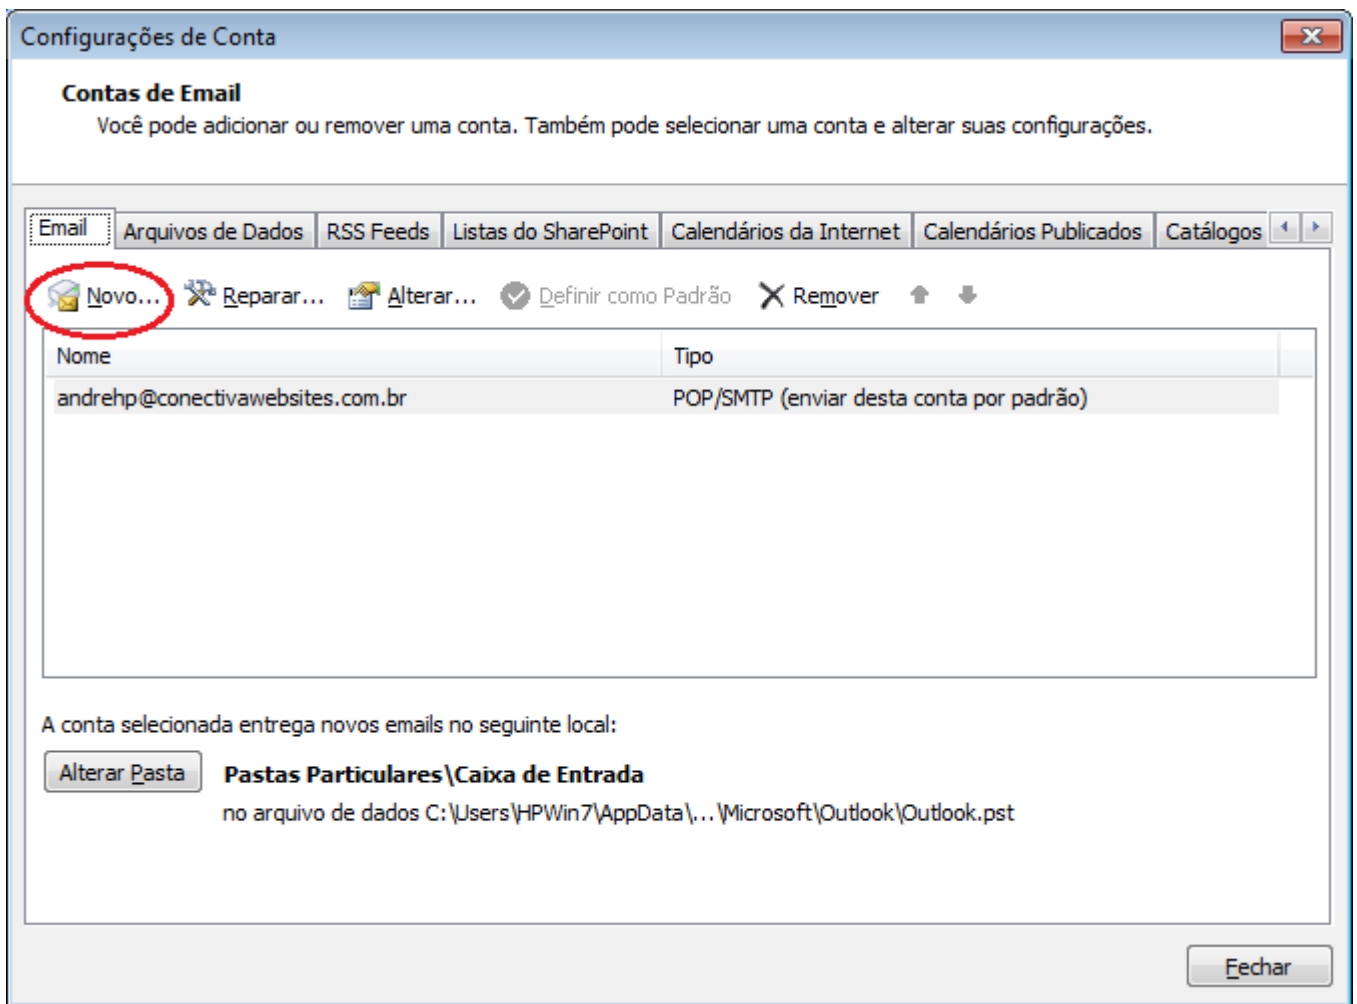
Configurações de Conta

Contas de Email
Você pode adicionar ou remover uma conta. Também pode selecionar uma conta e alterar suas configurações.

Email | Arquivos de Dados | RSS Feeds | Listas do SharePoint | Calendários da Internet | Calendários Publicados | Catálogos

Novo... Reparar... Alterar... Definir como Padrão Remover

| Nome | Tipo |
|---|---|
| andrehp@conectivawebsites.com.br | POP/SMTP (enviar desta conta por padrão) |

A conta selecionada entrega novos emails no seguinte local:

Alterar Pasta
Pastas Particulares\Caixa de Entrada
no arquivo de dados C:\Users\HPWin7\AppData\...\Microsoft\Outlook\Outlook.pst

Fechar